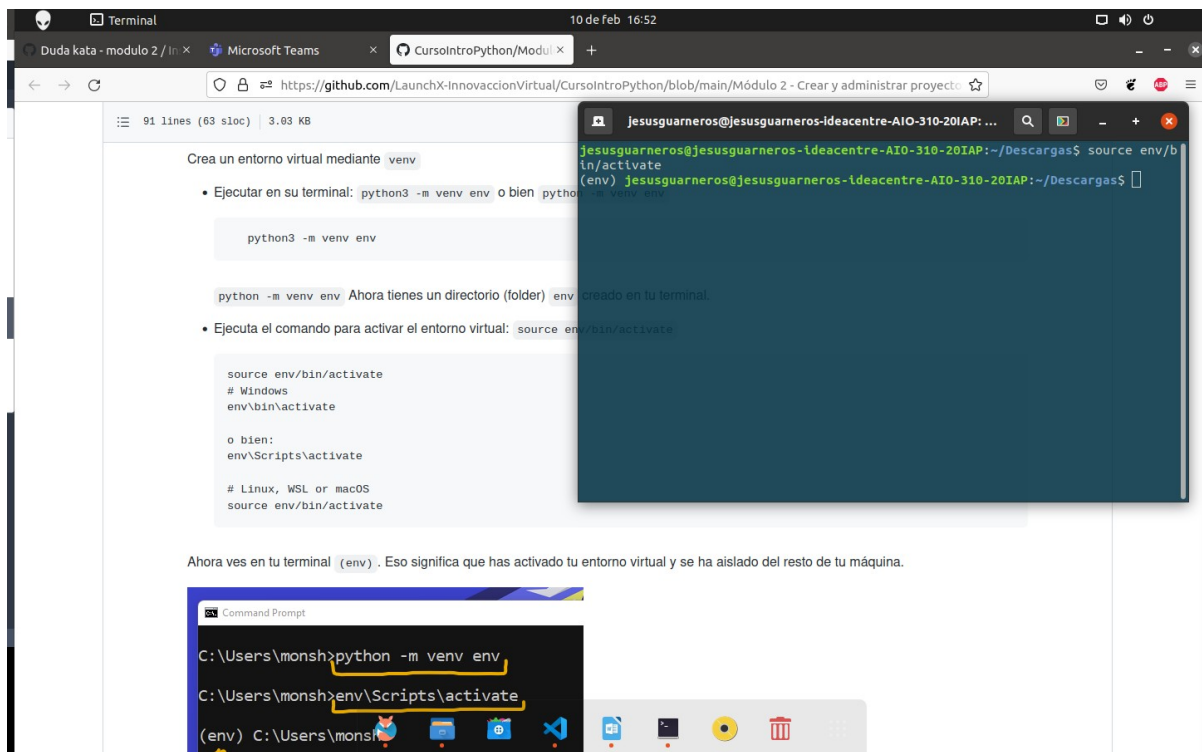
Terminal
10 de feb 16:52

Duda kata - modulo 2 / In ×
Microsoft Teams ×
CursoIntroPython/Modul ×
+

https://github.com/LaunchX-InnovaccionVirtual/CursoIntroPython/blob/main/Módulo 2 - Crear y administrar proyecto

91 lines (63 sloc) 3.03 KB

Crea un entorno virtual mediante venv

• Ejecutar en su terminal: python3 -m venv env o bien python -m venv env

python3 -m venv env

python -m venv env Ahora tienes un directorio (folder) env creado en tu terminal.

• Ejecuta el comando para activar el entorno virtual: source env/bin/activate

source env/bin/activate
# Windows
env\bin\activate

o bien:
env\Scripts\activate

# Linux, WSL or macOS
source env/bin/activate

Ahora ves en tu terminal (env) . Eso significa que has activado tu entorno virtual y se ha aislado del resto de tu máquina.

Command Prompt
C:\Users\monsh>python -m venv env
C:\Users\monsh>env\Scripts\activate
(env) C:\Users\monsh

jesusguarneros@jesusguarneros-ideacentre-AIO-310-20IAP: ...
jesusguarneros@jesusguarneros-ideacentre-AIO-310-20IAP:~/Descargas$ source env/bin/activate
(env) jesusguarneros@jesusguarneros-ideacentre-AIO-310-20IAP:~/Descargas$